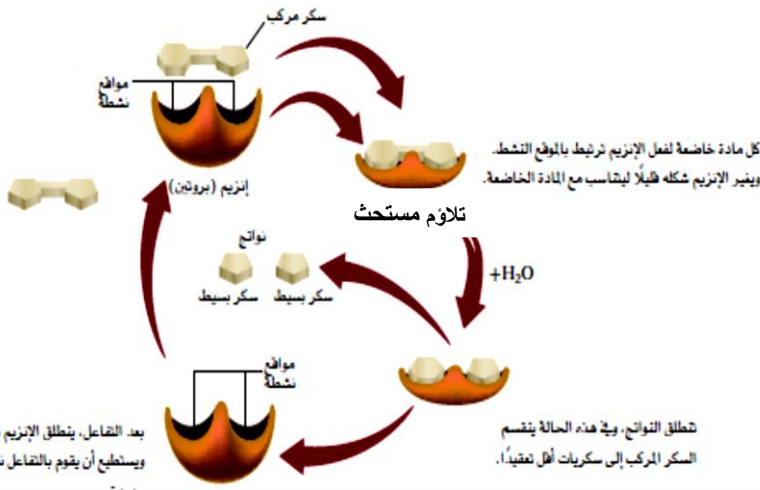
سكر مركب

مواقع نشطة

إنزيم (بروتين)

كل مادة خاضعة لفعل الإنزيم ترتبط بالموقع النشط. ويغير الإنزيم شكله قليلاً ليتناسب مع المادة الخاضعة.

تلاؤم مستحث

$+H_2O$

نواتج

سكر بسيط

سكر بسيط

مواقع نشطة

تنطلق النواتج، وفي هذه الحالة ينقسم السكر المركب إلى سكريات أقل تعقيداً.

بعد التفاعل، ينطلق الإنزيم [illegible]
ويستطيع أن يقوم بالتفاعل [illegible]